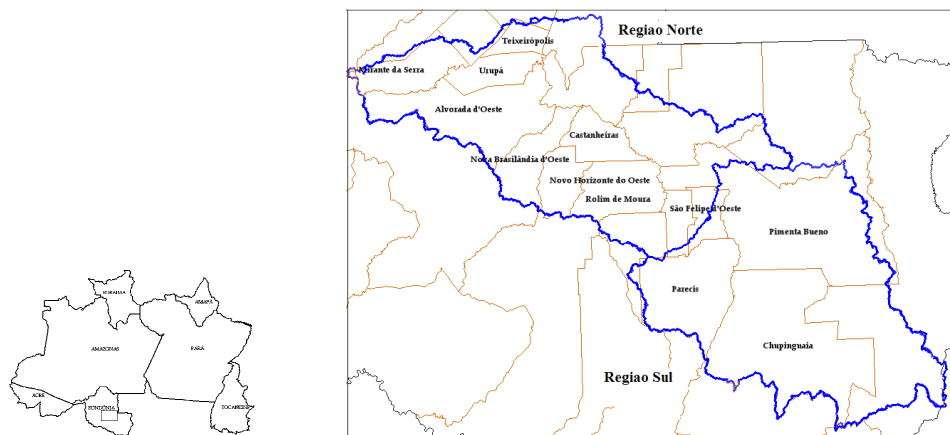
RORAIMA
AMAPÁ
AMAZONAS
PARÁ
ACRE
RONDÔNIA
TOCANTINS

Regiao Norte
Teixeirópolis
Mirante da Serra
Urupá
Alvorada d'Oeste
Castanheiras
Nova Brasilândia d'Oeste
Novo Horizonte do Oeste
Rolim de Moura
São Felipe d'Oeste
Pimenta Bueno
Parecis
Chupinguaia
Regiao Sul